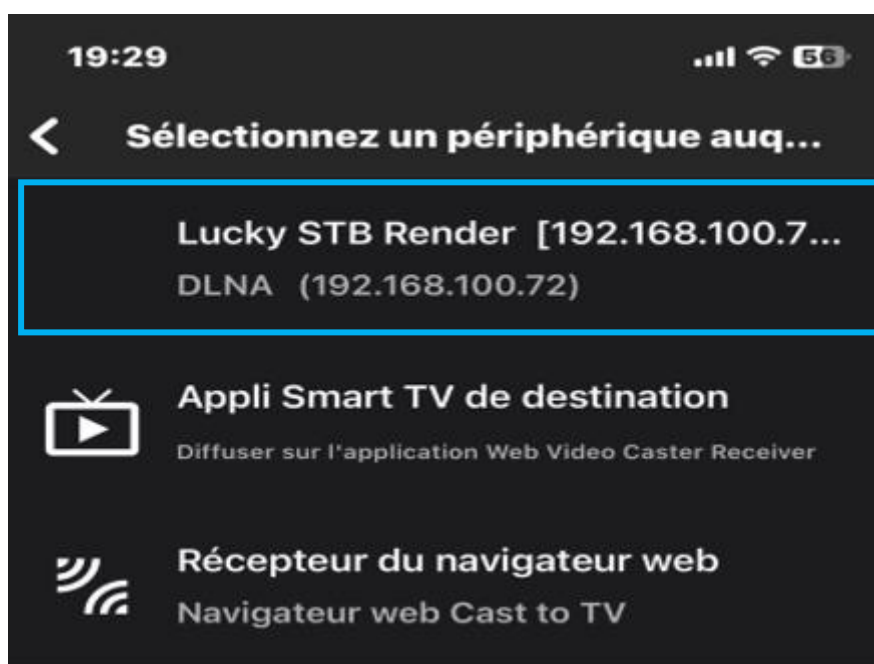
19:29

56

Sélectionnez un périphérique auq...

Lucky STB Render [192.168.100.7...
DLNA (192.168.100.72)

Appli Smart TV de destination
Diffuser sur l'application Web Video Caster Receiver

Récepteur du navigateur web
Navigateur web Cast to TV